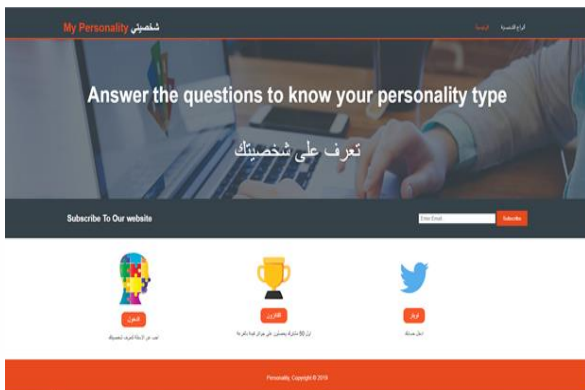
My Personality شخصيتي

الرئيسية أنواع الشخصية

Answer the questions to know your personality type

تعرف على شخصيتك

Subscribe To Our website

Enter Email

Subscribe

ابدأ

أجب عن الأسئلة لتعرف شخصيتك

الفائزون

أول 50 مشترك يحصلون على جوائز قيمة

غرّد

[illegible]

Personality Copyright © 2018